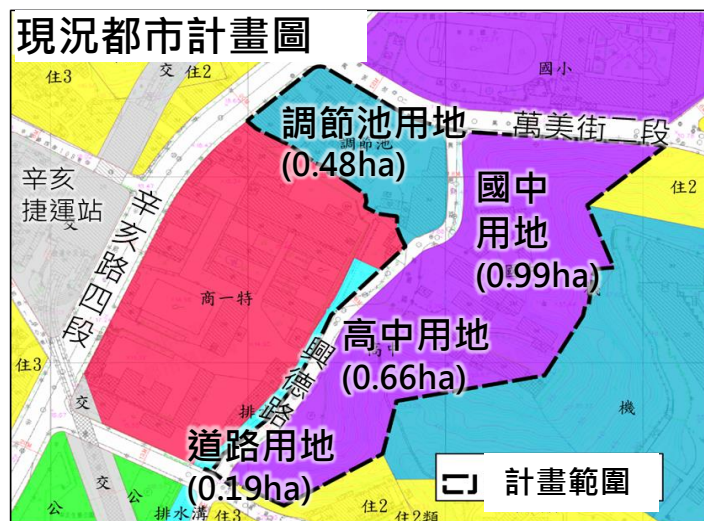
現況都市計畫圖

住3
交
住2
國小
調節池用地
(0.48ha)
萬美街二段
辛亥捷運站
辛亥路四段
國中用地
(0.99ha)
住2
調節池
商一特
高中用地
(0.66ha)
興德路
住3
交
機
排
道路用地
(0.19ha)
公
交
公
排水溝
住3
住2
住2類
計畫範圍